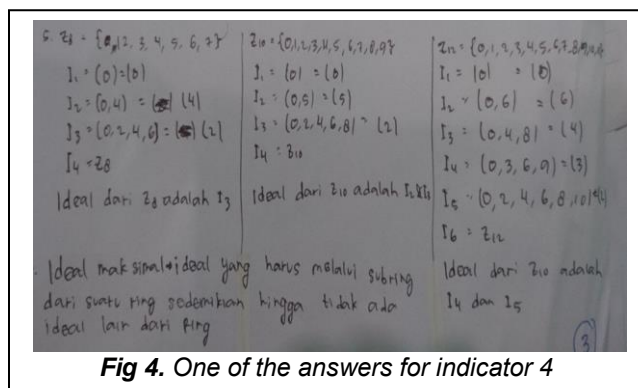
6. $Z_8 = \{0, 1, 2, 3, 4, 5, 6, 7\}$

$I_1 = (0) = [0]$

$I_2 = (0,4) = [4]$

$I_3 = (0,2,4,6) = (2)$

$I_4 = Z_8$

Ideal dari $Z_8$ adalah $I_3$

$Z_{10} = \{0,1,2,3,4,5,6,7,8,9\}$

$I_1 = (0) = (0)$

$I_2 = (0,5) = (5)$

$I_3 = (0,2,4,6,8) = (2)$

$I_4 = Z_{10}$

Ideal dari $Z_{10}$ adalah $I_2$ & $I_3$

$Z_{12} = \{0,1,2,3,4,5,6,7,8,9,10,11\}$

$I_1 = (0) = (0)$

$I_2 = (0,6) = (6)$

$I_3 = (0,4,8) = (4)$

$I_4 = (0,3,6,9) = (3)$

$I_5 = (0,2,4,6,8,10) = (2)$

$I_6 = Z_{12}$

Ideal dari $Z_{12}$ adalah $I_4$ dan $I_5$

. Ideal maksimal = ideal yang harus melalui subring dari suatu ring sedemikian hingga tidak ada ideal lain dari ring

3

Fig 4. One of the answers for indicator 4